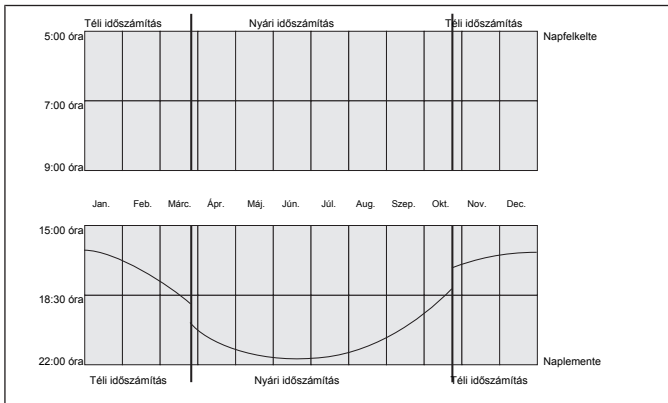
Téli időszámítás Nyári időszámítás Téli időszámítás

5:00 óra Napfelkelte

7:00 óra

9:00 óra

Jan. Feb. Márc. Ápr. Máj. Jún. Júl. Aug. Szep. Okt. Nov. Dec.

15:00 óra

18:30 óra

22:00 óra Naplemente

Téli időszámítás Nyári időszámítás Téli időszámítás